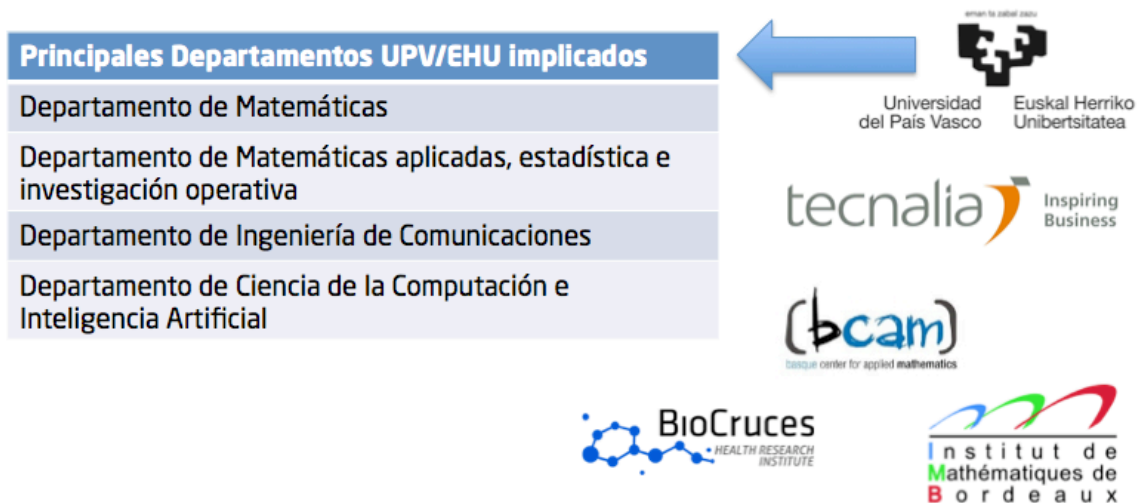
| Principales Departamentos UPV/EHU implicados |
|---|
| Departamento de Matemáticas |
| Departamento de Matemáticas aplicadas, estadística e investigación operativa |
| Departamento de Ingeniería de Comunicaciones |
| Departamento de Ciencia de la Computación e Inteligencia Artificial |

eman ta zabal zazu

Universidad del País Vasco

Euskal Herriko Unibertsitatea

tecnalia Inspiring Business

(bcam)
basque center for applied mathematics

BioCruces
HEALTH RESEARCH INSTITUTE

Institut de Mathématiques de Bordeaux